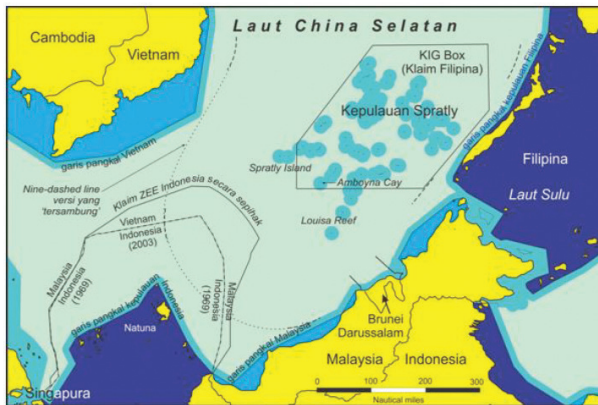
Laut China Selatan

Cambodia

Vietnam

KIG Box
(Klaim Filipina)

Kepulauan Spratly

garis pangkal kepulauan Filipina

Filipina

Laut Sulu

garis pangkal Vietnam

Nine-dashed line versi yang 'tersambung'

Klaim ZEE Indonesia secara sepihak

Spratly Island

Amboyna Cay

Louisa Reef

Vietnam
Indonesia
(2003)

Malaysia
Indonesia
(1969)

Malaysia
Indonesia
(1969)

garis pangkal kepulauan Indonesia

garis pangkal Malaysia

Brunei
Darussalam

Natuna

Malaysia

Indonesia

Singapura

0 100 200 300
Nautical miles